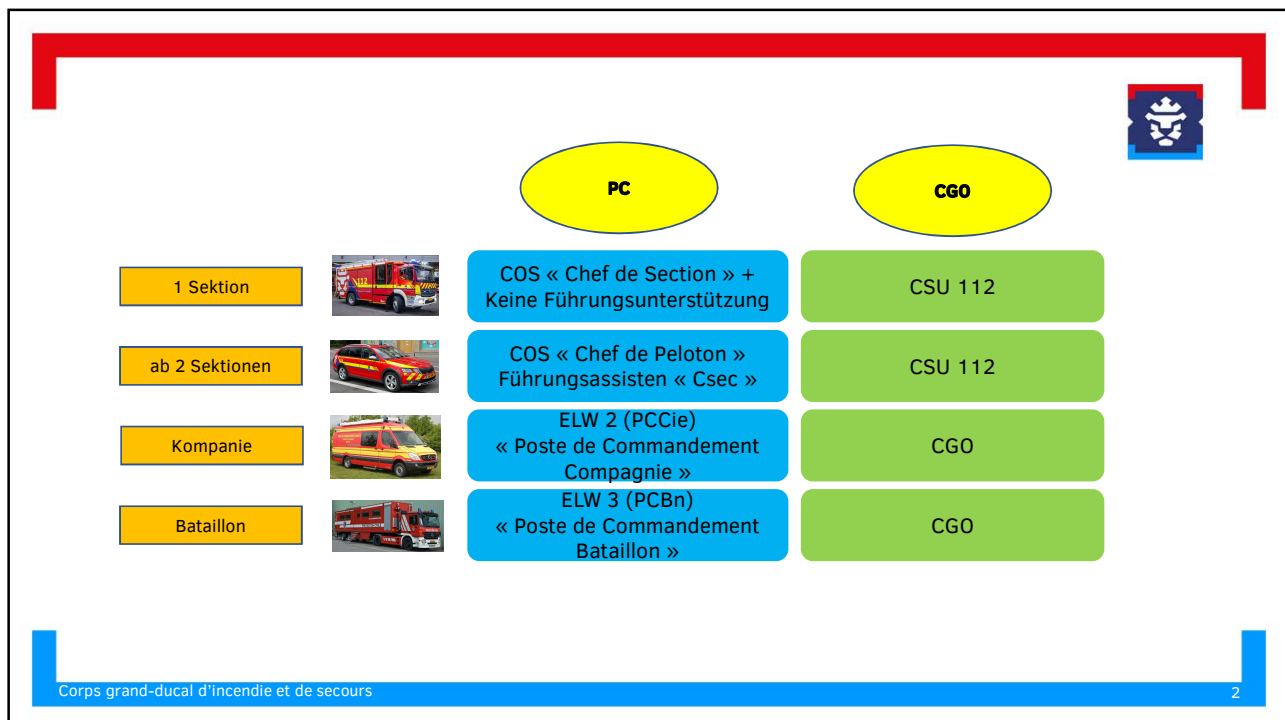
PC

CGO

1 Sektion

COS « Chef de Section » + Keine Führungsunterstützung

CSU 112

ab 2 Sektionen

COS « Chef de Peloton » Führungsassisten « Csec »

CSU 112

Kompanie

ELW 2 (PCCie) « Poste de Commandement Compagnie »

CGO

Bataillon

ELW 3 (PCBn) « Poste de Commandement Bataillon »

CGO

Corps grand-ducal d'incendie et de secours

2